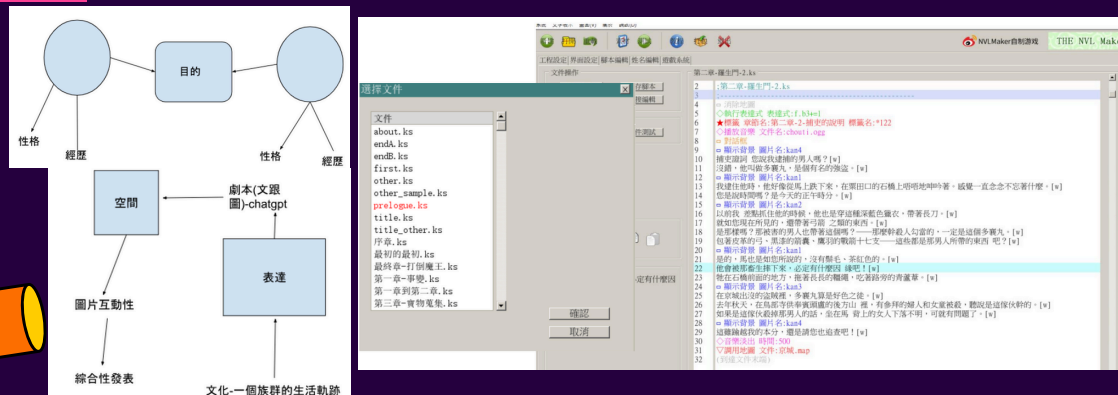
目的

性格

經歷

性格

經歷

空間

劇本(文跟圖)-chatgpt

表達

圖片互動性

綜合性發表

文化-一個族群的生活軌跡

表現 文字包(E) 書籤(B) 畫面 調試(D)

NVLMaker自製游戏 THE NVL Mak

工程設定 界面設定 腳本編輯 姓名編輯 遊戲系統

文件操作

存腳本

搜編輯

選擇文件

文件

about.ks
endA.ks
endB.ks
first.ks
other.ks
other_sample.ks
prelogue.ks
title.ks
title_other.ks
序章.ks
最初的最初.ks
最終章-打倒魔王.ks
第一章-事變.ks
第一章到第二章.ks
第三章-實物蒐集.ks

確認

取消

件測試

定有什麼因

第二章-羅生門-2.ks

2 ;第二章-羅生門-2.ks
3 ;------------------------------------------------
4 ◇消除地圖
5 ◇執行表達式 表達式:f.b3=1
6 ★標籤 章節名:第二章-2-捕吏的說明 標籤名:*122
7 ◇播放音樂 文件名:cboeti.ogg
8 ◇對話框
9 ▭顯示背景 圖片名:kan4
10 捕吏跟回 您說我逮捕的男人嗎？[w]
11 沒錯，他叫做多襄丸，是個有名的強盜。[w]
12 ▭顯示背景 圖片名:kan1
13 我逮住他時，他好像從馬上跌下來，在粟田口的石橋上唔唔地呻吟著。感覺一直念念不忘著什麼，[w]
14 您是說時間嗎？是今天的正午時分。[w]
15 ▭顯示背景 圖片名:kan2
16 以前我 差點抓住他的時候，他也是穿這種深藍色襯衣，帶著長刀，[w]
17 就如您現在所見的，還帶著弓箭 之類的東西。[w]
18 是那樣嗎？那被害的男人也帶著這個嗎？——那麼幹殺人勾當的，一定是這個多襄丸，[w]
19 包著皮革的弓，黑漆的箭囊，鷹羽的戰箭十七支——這些都是那男人所帶的東西 吧？[w]
20 ▭顯示背景 圖片名:kan1
21 是的，馬也是如您所說的，沒有鬃毛，茶紅色的。[w]
22 他會被那畜生摔下來，必定有什麼因 緣吧！[w]
23 牠在石橋前面的地方，拖著長長的韁繩，吃著路旁的青蘆草，[w]
24 ▭顯示背景 圖片名:kan3
25 在京城出沒的盜賊裡，多襄丸算是好色之徒，[w]
26 去年秋天，在鳥部寺供奉賓頭盧的後方山 裡，有參拜的婦人和女童被殺，聽說是這傢伙幹的。[w]
27 如果是這傢伙殺掉那男人的話，坐在馬 背上的女人下落不明，可就有問題了，[w]
28 ▭顯示背景 圖片名:kan4
29 這雖說越我的本分，還是請您也追查吧！[w]
30 ◇音樂淡出 時間:500
31 ▽調用地圖 文件:京城.map
32 ;到達文件末端